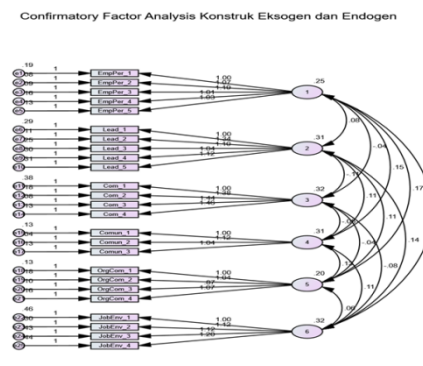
Confirmatory Factor Analysis Konstruk Eksogen dan Endogen

.19
1
EmpPer_1
EmpPer_2
EmpPer_3
EmpPer_4
EmpPer_5
1.00
1.10
1.01
1.03
.25
1
.29
1
Lead_1
Lead_2
Lead_3
Lead_4
Lead_5
1.00
1.16
1.01
1.12
.31
2
.08
-.04
.15
.17
.38
1
Com_1
Com_2
Com_3
Com_4
1.00
1.26
.32
3
.11
.11
.14
.13
1
Comun_1
Comun_2
Comun_3
1.00
1.12
1.04
.31
4
.04
-.08
.13
1
OrgCom_1
OrgCom_2
OrgCom_3
OrgCom_4
1.00
.87
1.07
.20
5
.11
.08
.46
1
JobEnv_1
JobEnv_2
JobEnv_3
JobEnv_4
1.00
1.12
1.16
1.20
.32
6